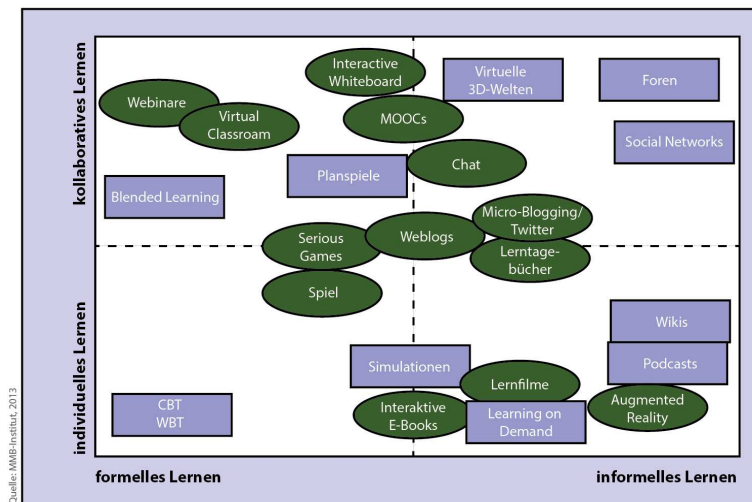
kollaboratives Lernen

individuelles Lernen

Interactive Whiteboard

Virtuelle 3D-Welten

Foren

Webinare

Virtual Classroam

MOOCs

Social Networks

Planspiele

Chat

Blended Learning

Micro-Blogging/ Twitter

Serious Games

Weblogs

Lerntage-bücher

Spiel

Wikis

Podcasts

Simulationen

Lernfilme

Augmented Reality

CBT WBT

Interaktive E-Books

Learning on Demand

formelles Lernen

informelles Lernen

Quelle: MMB-Institut, 2013